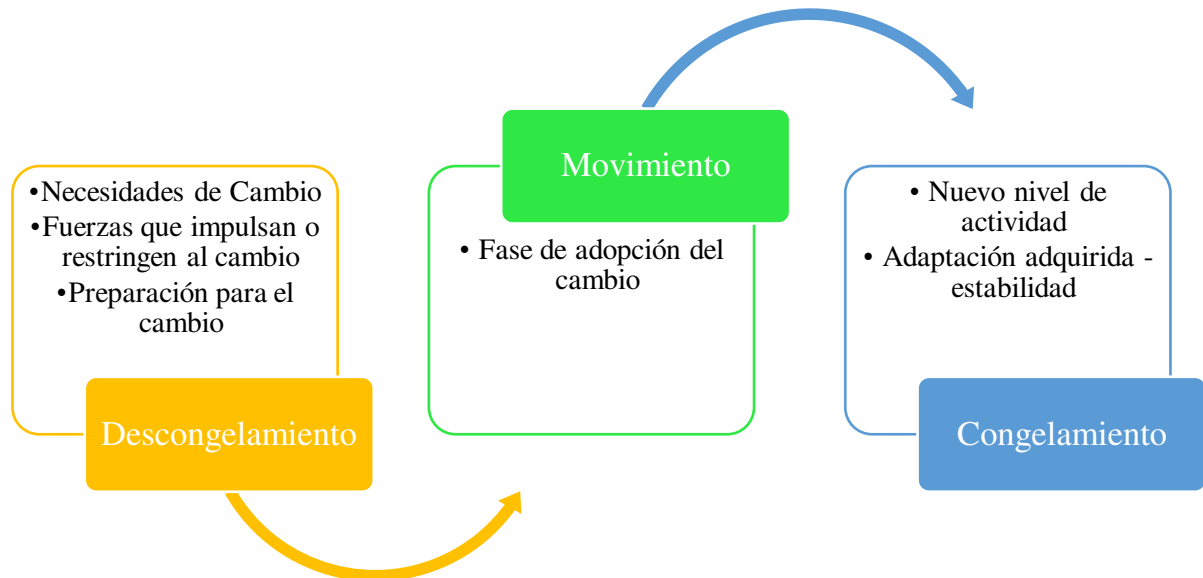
•Necesidades de Cambio
•Fuerzas que impulsan o restringen al cambio
•Preparación para el cambio

Descongelamiento

Movimiento

• Fase de adopción del cambio

• Nuevo nivel de actividad
• Adaptación adquirida - estabilidad

Congelamiento